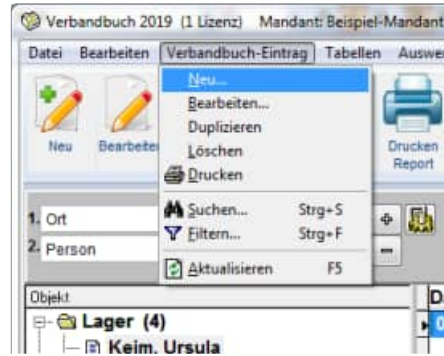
Verbandbuch 2019 (1 Lizenz) Mandant: Beispiel-Mandant

Datei Bearbeiten Verbandbuch-Eintrag Tabellen Auswe

Neu Bearbeite

Neu...
Bearbeiten...
Duplizieren
Löschen
Drucken
Suchen... Strg+S
Filtern... Strg+F
Aktualisieren F5

Drucken Report

1. Ort
2. Person

Objekt
Lager (4)
Keim, Ursula

Da